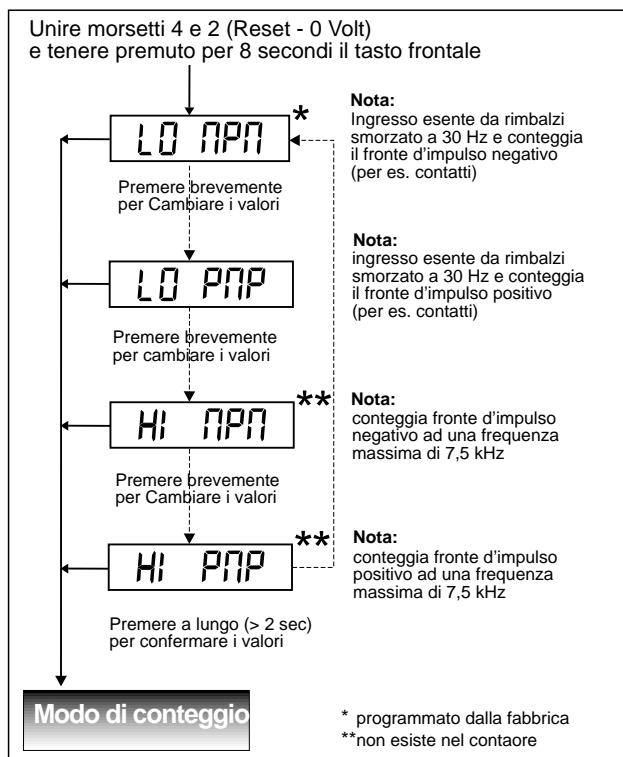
Unire morsetti 4 e 2 (Reset - 0 Volt)
e tenere premuto per 8 secondi il tasto frontale

LO NPN *

**Nota:**
Ingresso esente da rimbalzi smorzato a 30 Hz e conteggia il fronte d'impulso negativo (per es. contatti)

Premere brevemente per Cambiare i valori

LO PNP

**Nota:**
ingresso esente da rimbalzi smorzato a 30 Hz e conteggia il fronte d'impulso positivo (per es. contatti)

Premere brevemente per cambiare i valori

HI NPN **

**Nota:**
conteggia fronte d'impulso negativo ad una frequenza massima di 7,5 kHz

Premere brevemente per Cambiare i valori

HI PNP **

**Nota:**
conteggia fronte d'impulso positivo ad una frequenza massima di 7,5 kHz

Premere a lungo (> 2 sec) per confermare i valori

Modo di conteggio

* programmato dalla fabbrica
**non esiste nel contaore